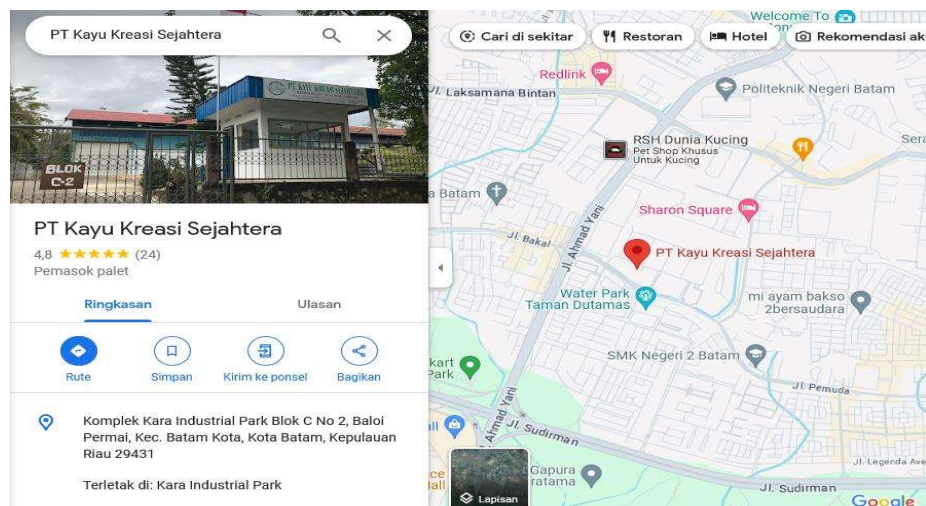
PT Kayu Kreasi Sejahtera

BLOK C-2

PT KAYU KREASI SEJAHTERA

PT Kayu Kreasi Sejahtera
4,8 ★★★★★ (24)
Pemasok palet

Ringkasan
Ulasan

Rute
Simpan
Kirim ke ponsel
Bagikan

Komplek Kara Industrial Park Blok C No 2, Baloi Permai, Kec. Batam Kota, Kota Batam, Kepulauan Riau 29431

Terletak di: Kara Industrial Park

Cari di sekitar
Restoran
Hotel
Rekomendasi ak

Welcome To
Redlink
Jl. Laksamana Bintan
Politeknik Negeri Batam
RSH Dunia Kucing
Pet Shop Khusus Untuk Kucing
Sera
a Batam
Sharon Square
Jl. Bakal
Jl. Ahmad Yani
PT Kayu Kreasi Sejahtera
Water Park Taman Dutamas
mi ayam bakso 2bersaudara
kart Park
SMK Negeri 2 Batam
Jl. Pemuda
all
Jl. Ahmad Yani
Jl. Sudirman
Gapura ratama
ce all
Lapisan
Jl. Legenda Ave
Jl. Sudirman
Google